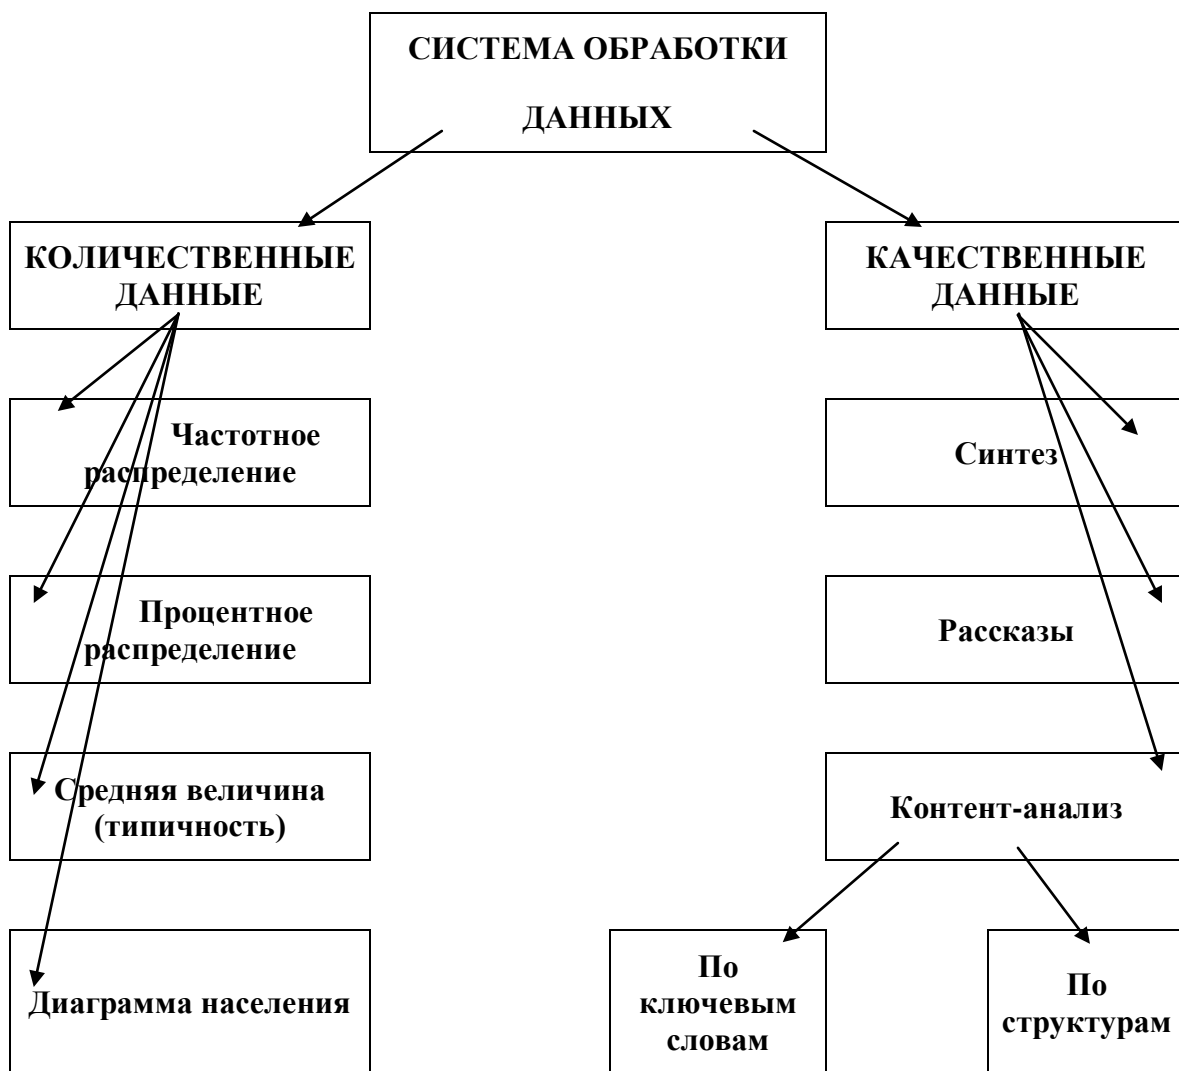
СИСТЕМА ОБРАБОТКИ ДАННЫХ

КОЛИЧЕСТВЕННЫЕ ДАННЫЕ

Частотное распределение

Процентное распределение

Средняя величина (типичность)

Диаграмма населения

КАЧЕСТВЕННЫЕ ДАННЫЕ

Синтез

Рассказы

Контент-анализ

По ключевым словам

По структурам